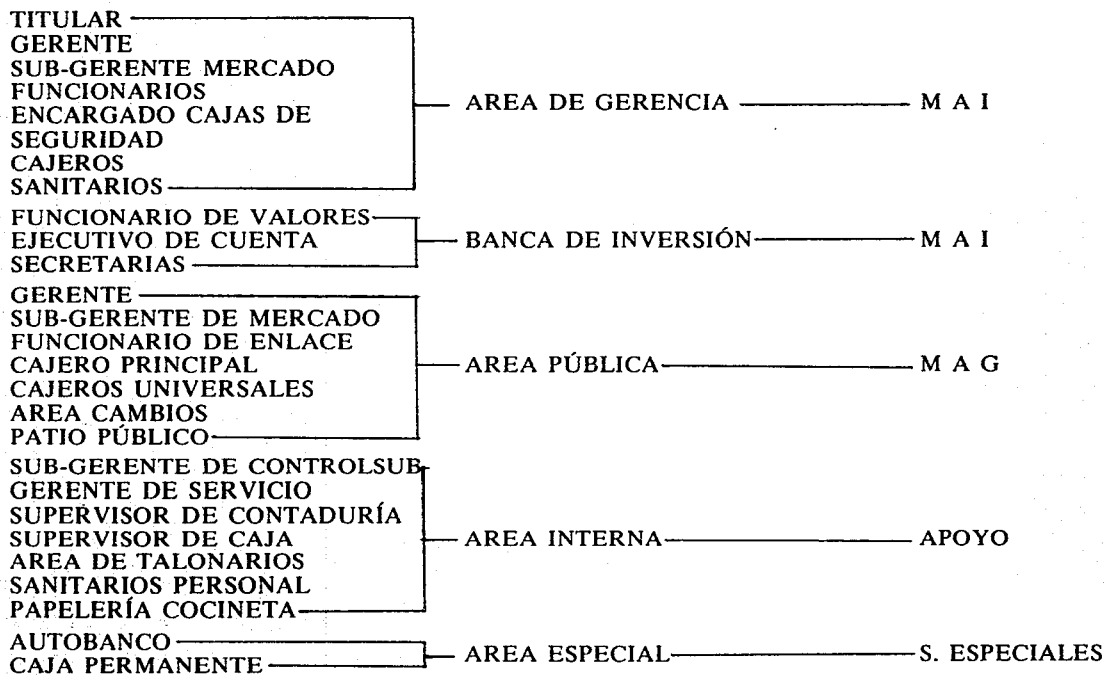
TITULAR
GERENTE
SUB-GERENTE MERCADO
FUNCIONARIOS
ENCARGADO CAJAS DE SEGURIDAD
CAJEROS
SANITARIOS
AREA DE GERENCIA
M A I

FUNCIONARIO DE VALORES
EJECUTIVO DE CUENTA
SECRETARIAS
BANCA DE INVERSIÓN
M A I

GERENTE
SUB-GERENTE DE MERCADO
FUNCIONARIO DE ENLACE
CAJERO PRINCIPAL
CAJEROS UNIVERSALES
AREA CAMBIOS
PATIO PÚBLICO
AREA PÚBLICA
M A G

SUB-GERENTE DE CONTROLSUB
GERENTE DE SERVICIO
SUPERVISOR DE CONTADURÍA
SUPERVISOR DE CAJA
AREA DE TALONARIOS
SANITARIOS PERSONAL
PAPELERÍA COCINETA
AREA INTERNA
APOYO

AUTOBANCO
CAJA PERMANENTE
AREA ESPECIAL
S. ESPECIALES